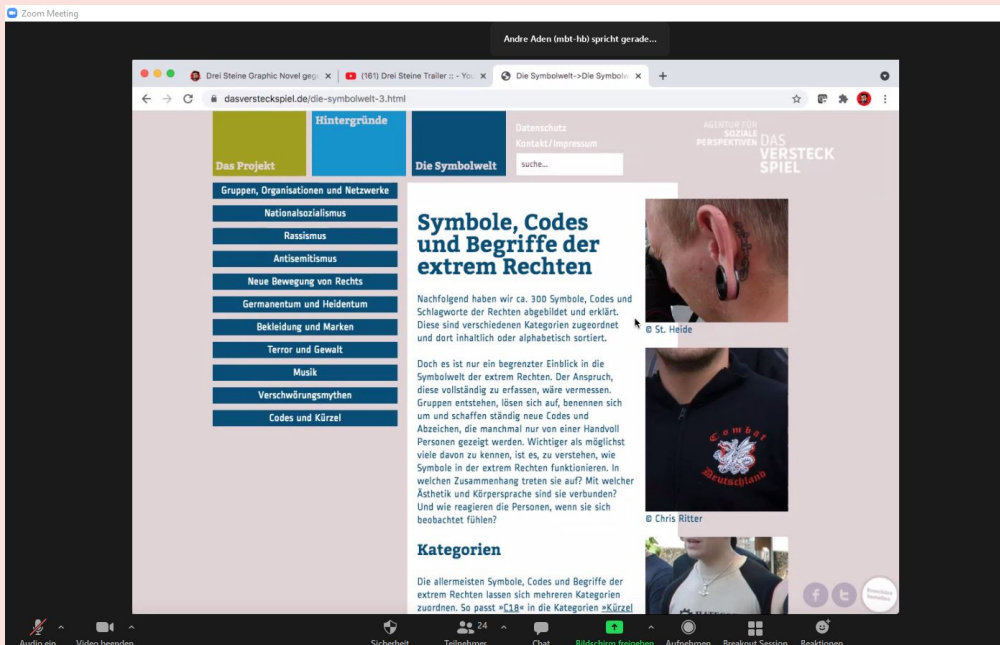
Zoom Meeting

Andre Aden (mbt-hb) spricht gerade...

Drei Steine Graphic Novel geg ×
(161) Drei Steine Trailer :: - You ×
Die Symbolwelt->Die Symbolw ×
+

dasversteckspiel.de/die-symbolwelt-3.html

Das Projekt
Hintergründe
Die Symbolwelt
Datenschutz
Kontakt/Impressum
suche...

AGENTUR FÜR SOZIALE PERSPEKTIVEN
DAS VERSTECK SPIEL

Gruppen, Organisationen und Netzwerke
Nationalsozialismus
Rassismus
Antisemitismus
Neue Bewegung von Rechts
Germanentum und Heidentum
Bekleidung und Marken
Terror und Gewalt
Musik
Verschwörungsmythen
Codes und Kürzel

Symbole, Codes und Begriffe der extrem Rechten

Nachfolgend haben wir ca. 300 Symbole, Codes und Schlagworte der Rechten abgebildet und erklärt. Diese sind verschiedenen Kategorien zugeordnet und dort inhaltlich oder alphabetisch sortiert.

Doch es ist nur ein begrenzter Einblick in die Symbolwelt der extrem Rechten. Der Anspruch, diese vollständig zu erfassen, wäre vermessen. Gruppen entstehen, lösen sich auf, benennen sich um und schaffen ständig neue Codes und Abzeichen, die manchmal nur von einer Handvoll Personen gezeigt werden. Wichtiger als möglichst viele davon zu kennen, ist es, zu verstehen, wie Symbole in der extrem Rechten funktionieren. In welchen Zusammenhang treten sie auf? Mit welcher Ästhetik und Körpersprache sind sie verbunden? Und wie reagieren die Personen, wenn sie sich beobachtet fühlen?

Kategorien

Die allermeisten Symbole, Codes und Begriffe der extrem Rechten lassen sich mehreren Kategorien zuordnen. So passt »C18« in die Kategorien »Kürzel

© St. Heide

Combat Deutschland

© Chris Ritter

Audio ein
Video beenden
Sicherheit
Teilnehmer 24
Chat
Bildschirm freigeben
Aufnehmen
Breakout Session
Reaktionen